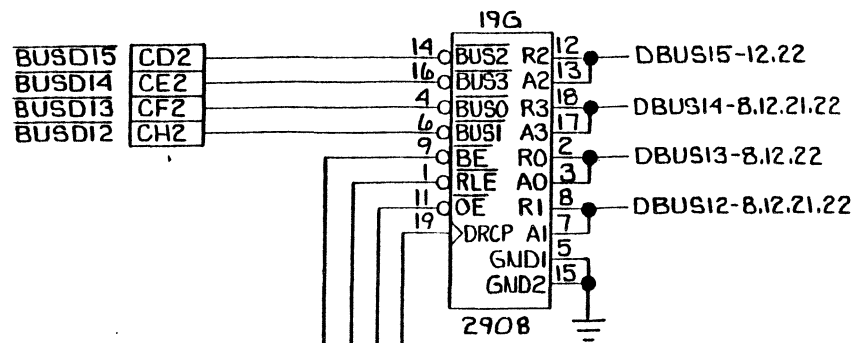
19G

$\overline{\text{BUSD15}}$ CD2
$\overline{\text{BUSD14}}$ CE2
$\overline{\text{BUSD13}}$ CF2
$\overline{\text{BUSD12}}$ CH2

14 $\overline{\text{BUS2}}$ R2 12
16 $\overline{\text{BUS3}}$ A2 13
4 $\overline{\text{BUS0}}$ R3 18
6 $\overline{\text{BUS1}}$ A3 17
9 $\overline{\text{BE}}$ R0 2
1 $\overline{\text{RLE}}$ A0 3
11 $\overline{\text{OE}}$ R1 8
19 DRCP A1 7
GND1 5
GND2 15

2908

DBUS15-12.22
DBUS14-8.12.21.22
DBUS13-8.12.22
DBUS12-8.12.21.22